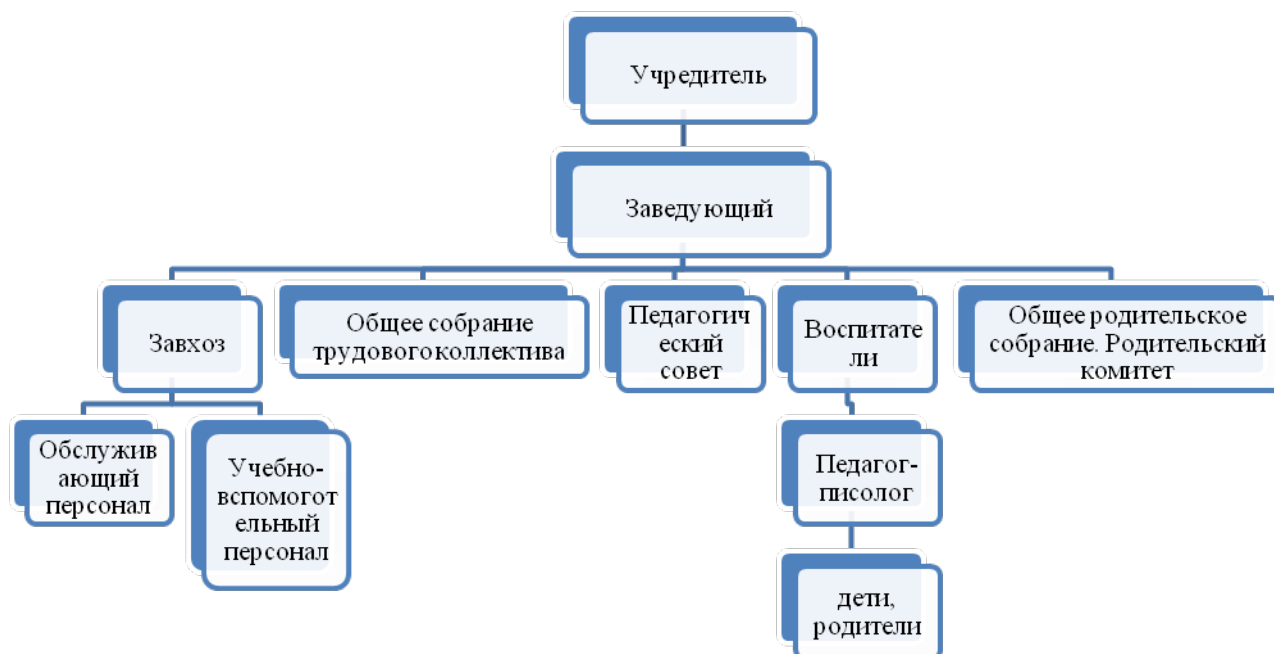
Учредитель

Заведующий

Завхоз

Общее собрание трудовогоколлектива

Педагогич еский совет

Воспитате ли

Общее родительское собрание. Родительский комитет

Обслужив ающий персонал

Учебно-вспомогот ельный персонал

Педагог-писолог

дети, родители